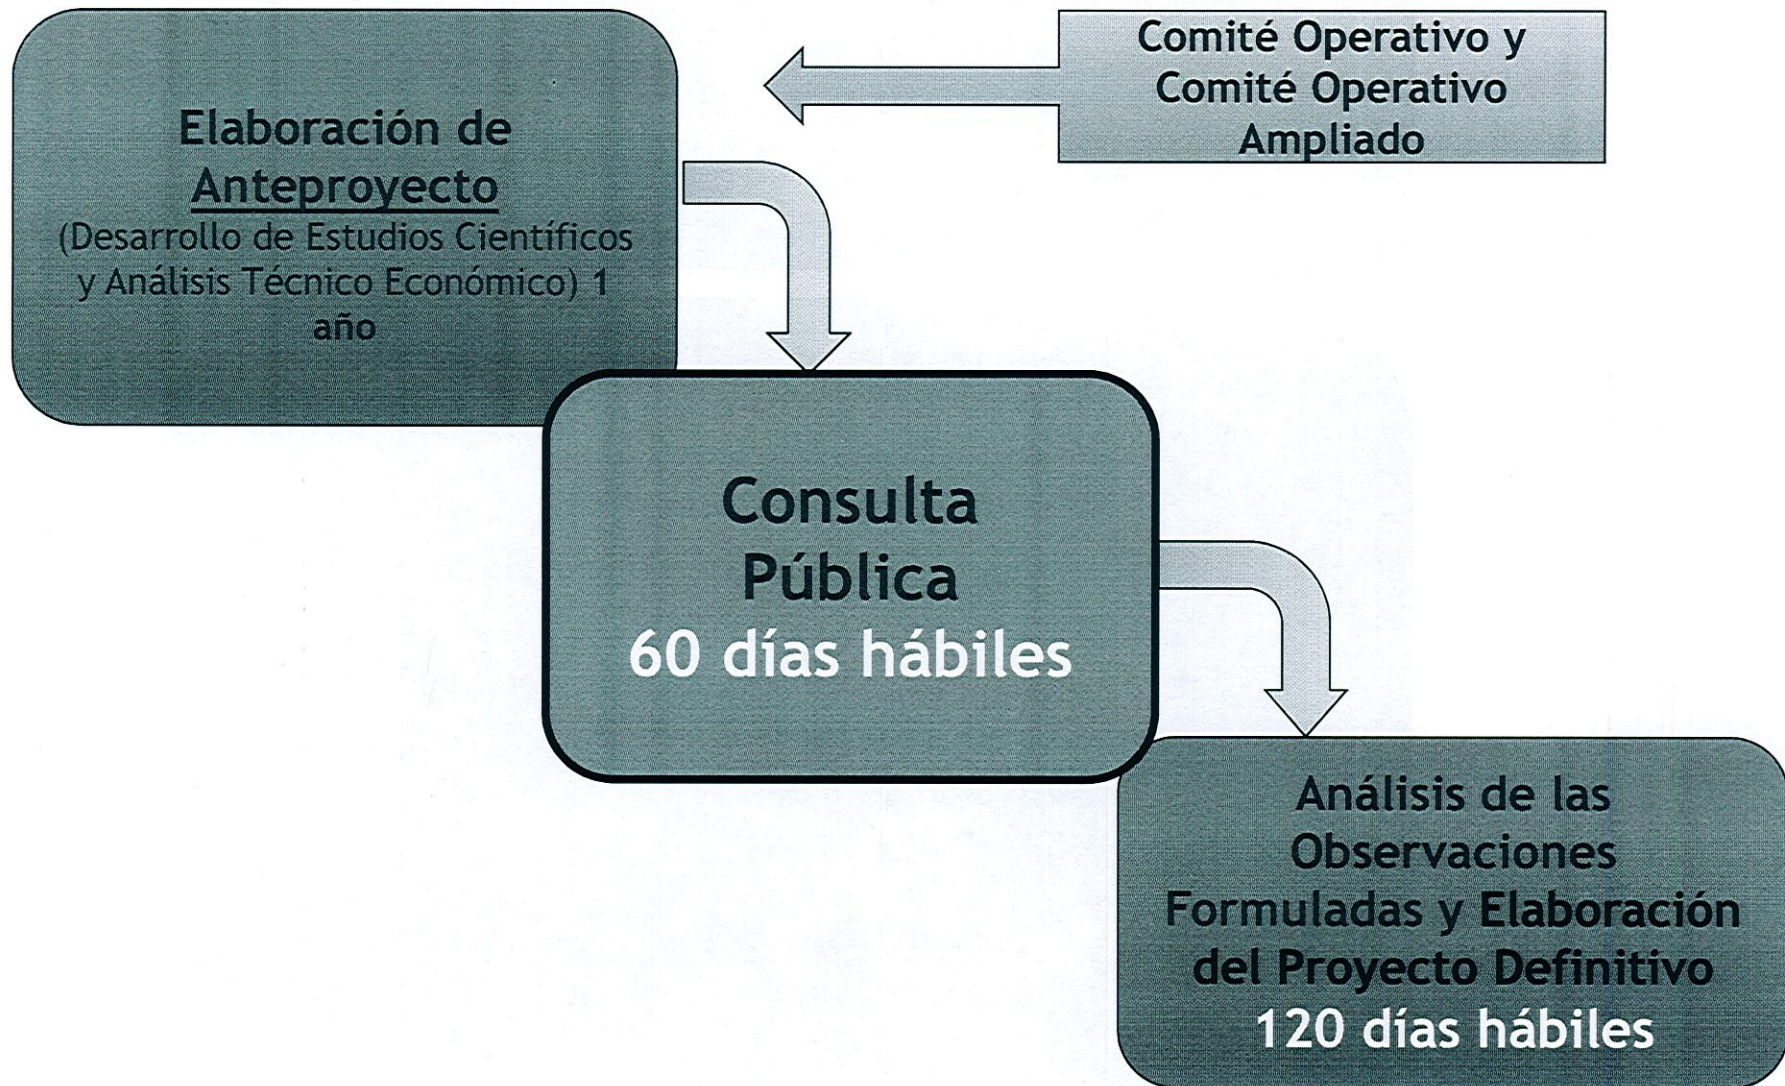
Comité Operativo y Comité Operativo Ampliado

Elaboración de Anteproyecto (Desarrollo de Estudios Científicos y Análisis Técnico Económico) 1 año

Consulta Pública 60 días hábiles

Análisis de las Observaciones Formuladas y Elaboración del Proyecto Definitivo 120 días hábiles